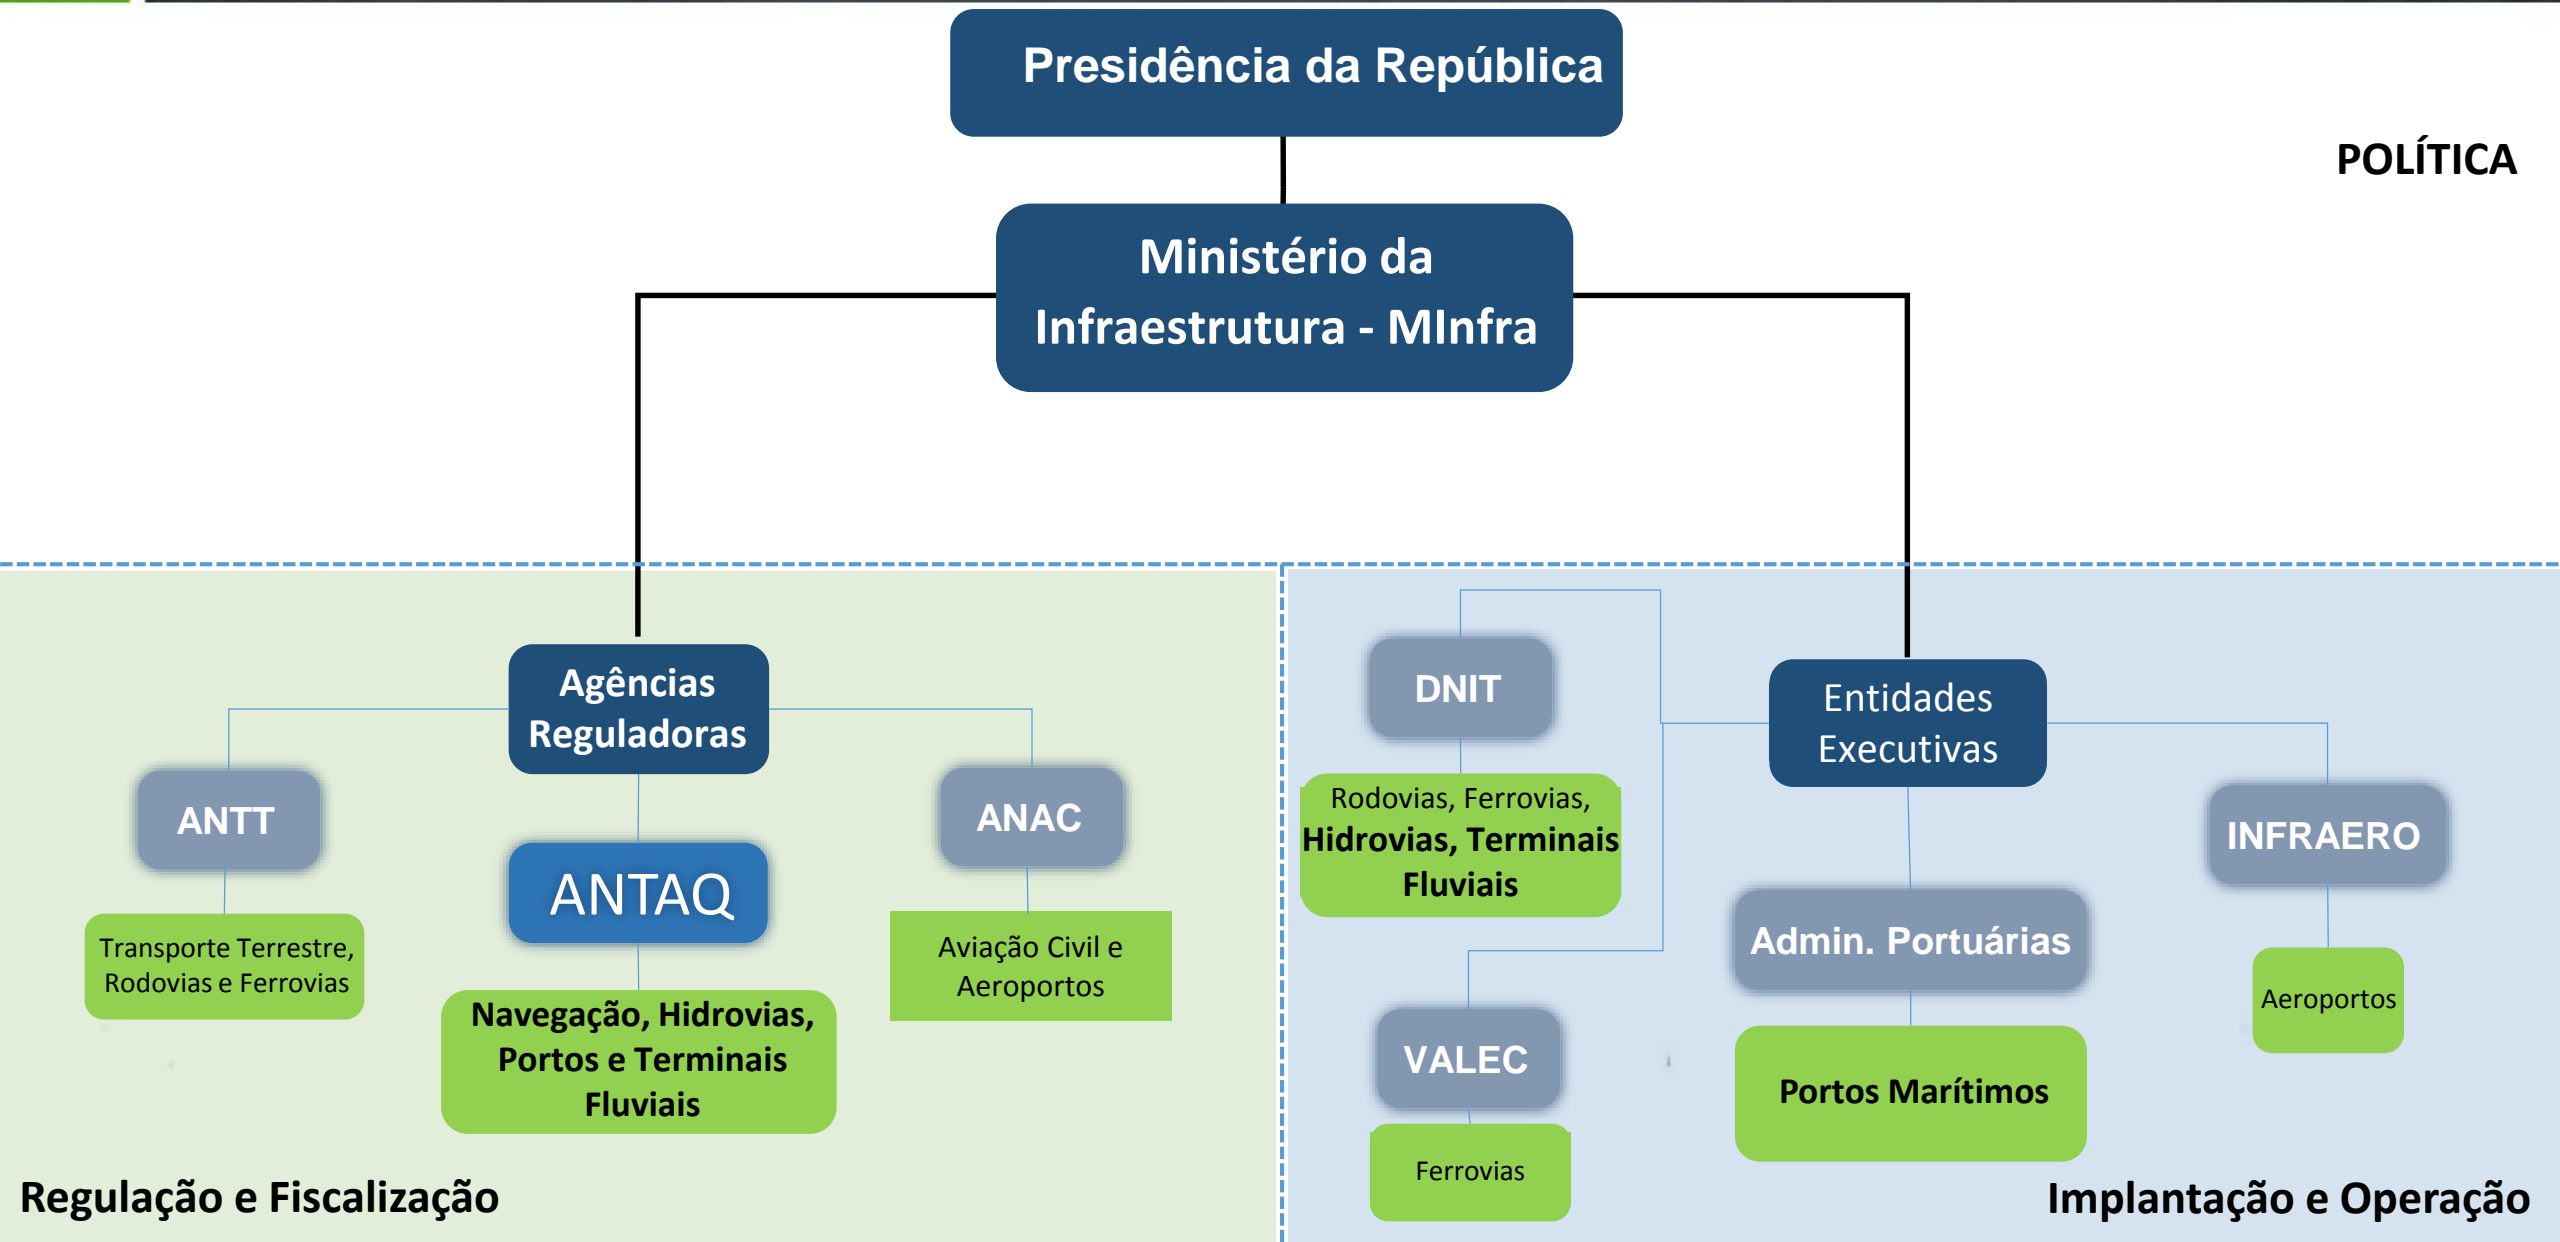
Presidência da República

POLÍTICA

Ministério da Infraestrutura - MInfra

Agências Reguladoras

ANTT

Transporte Terrestre, Rodovias e Ferrovias

ANTAQ

Navegação, Hidrovias, Portos e Terminais Fluviais

ANAC

Aviação Civil e Aeroportos

Regulação e Fiscalização

DNIT

Rodovias, Ferrovias, Hidrovias, Terminais Fluviais

VALEC

Ferrovias

Entidades Executivas

Admin. Portuárias

Portos Marítimos

INFRAERO

Aeroportos

Implantação e Operação